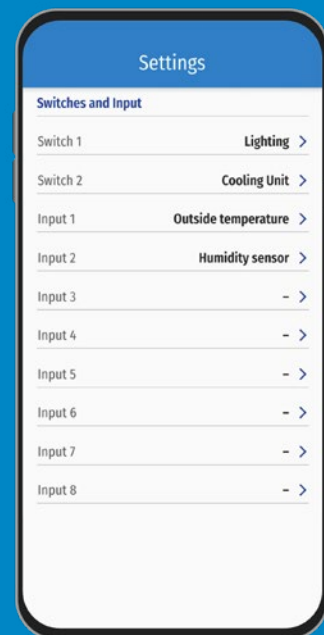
Settings

Switches and Input

Switch 1 Lighting >

Switch 2 Cooling Unit >

Input 1 Outside temperature >

Input 2 Humidity sensor >

Input 3 – >

Input 4 – >

Input 5 – >

Input 6 – >

Input 7 – >

Input 8 – >